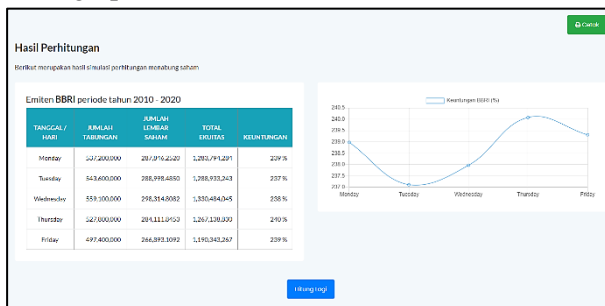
Cetak

Hasil Perhitungan

Berikut merupakan hasil simulasi perhitungan menabung saham

Emiten BBRI periode tahun 2010 - 2020

| TANGGAL / HARI | JUMLAH TABUNGAN | JUMLAH LEMBAR SAHAM | TOTAL EKUITAS | KEUNTUNGAN |
|---|---|---|---|---|
| Monday | 537.200.000 | 287.976.2520 | 1.283.791.291 | 239 % |
| Tuesday | 543.600.000 | 288.998.4850 | 1.288.933.243 | 237 % |
| Wednesday | 559.100.000 | 298.314.8082 | 1.330.484.045 | 238 % |
| Thursday | 527.000.000 | 284.111.0453 | 1.267.138.000 | 240 % |
| Friday | 497.400.000 | 266.893.1092 | 1.190.343.267 | 239 % |

Keuntungan BBRI (%)

240.5
240.0
239.5
239.0
238.5
238.0
237.5
237.0

Monday Tuesday Wednesday Thursday Friday

Hitung lagi